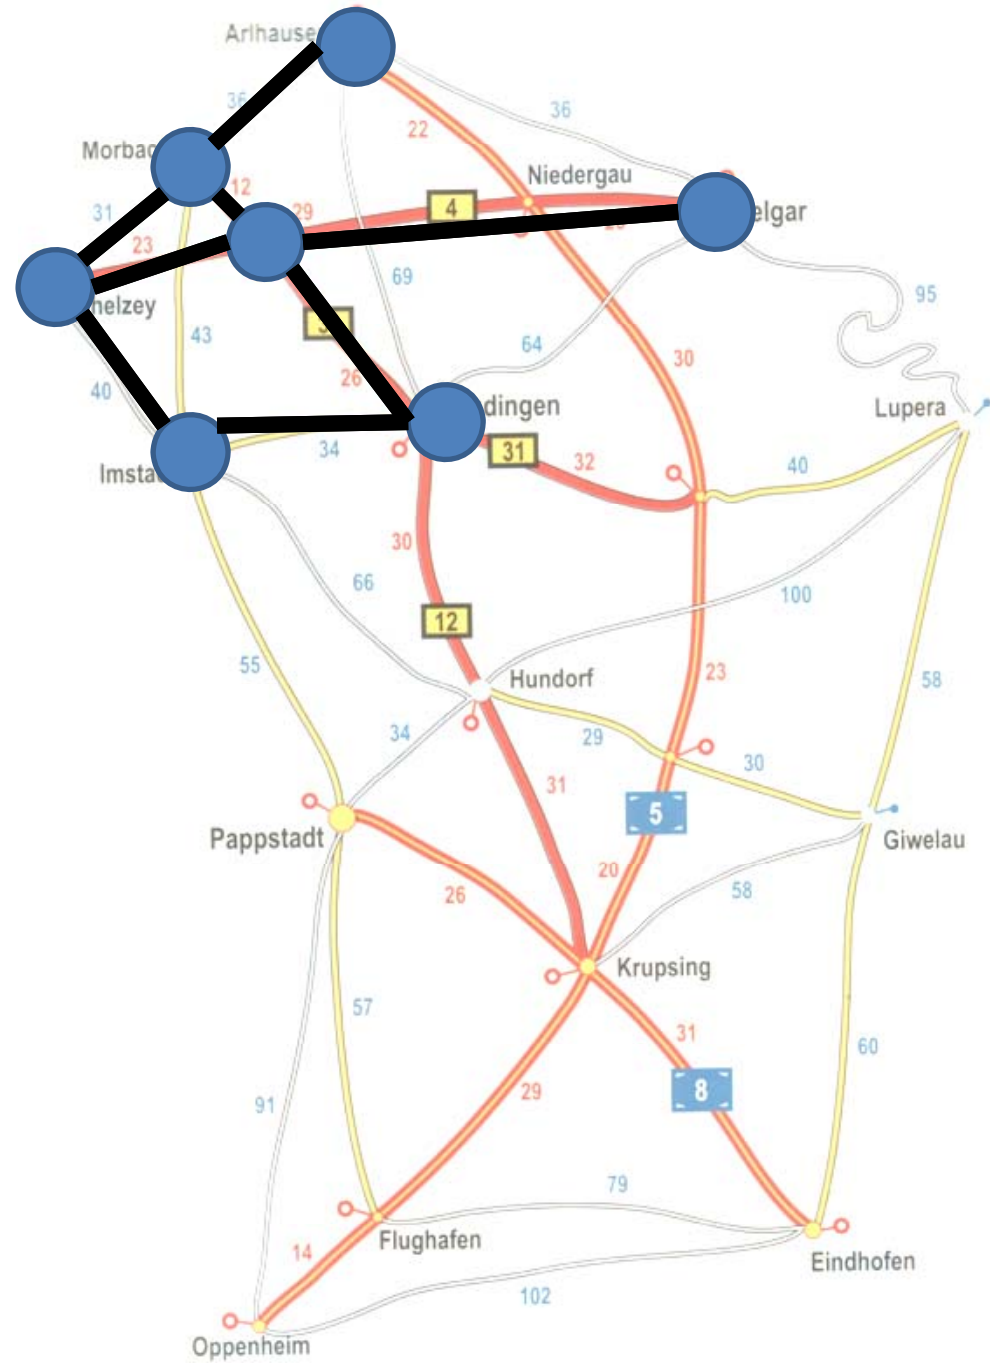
Arlhause
36
22
36
Morbac
Niedergau
12
4
31
29
elgar
23
20
elzey
69
95
43
3
64
30
26
40
dingen
Lupera
34
31
32
Imsta
40
30
66
100
12
Hundorf
55
23
58
34
29
30
31
5
Pappstadt
Giwelau
20
26
58
Krupsing
57
31
60
91
29
8
79
14
Flughafen
Eindhofen
102
Oppenheim